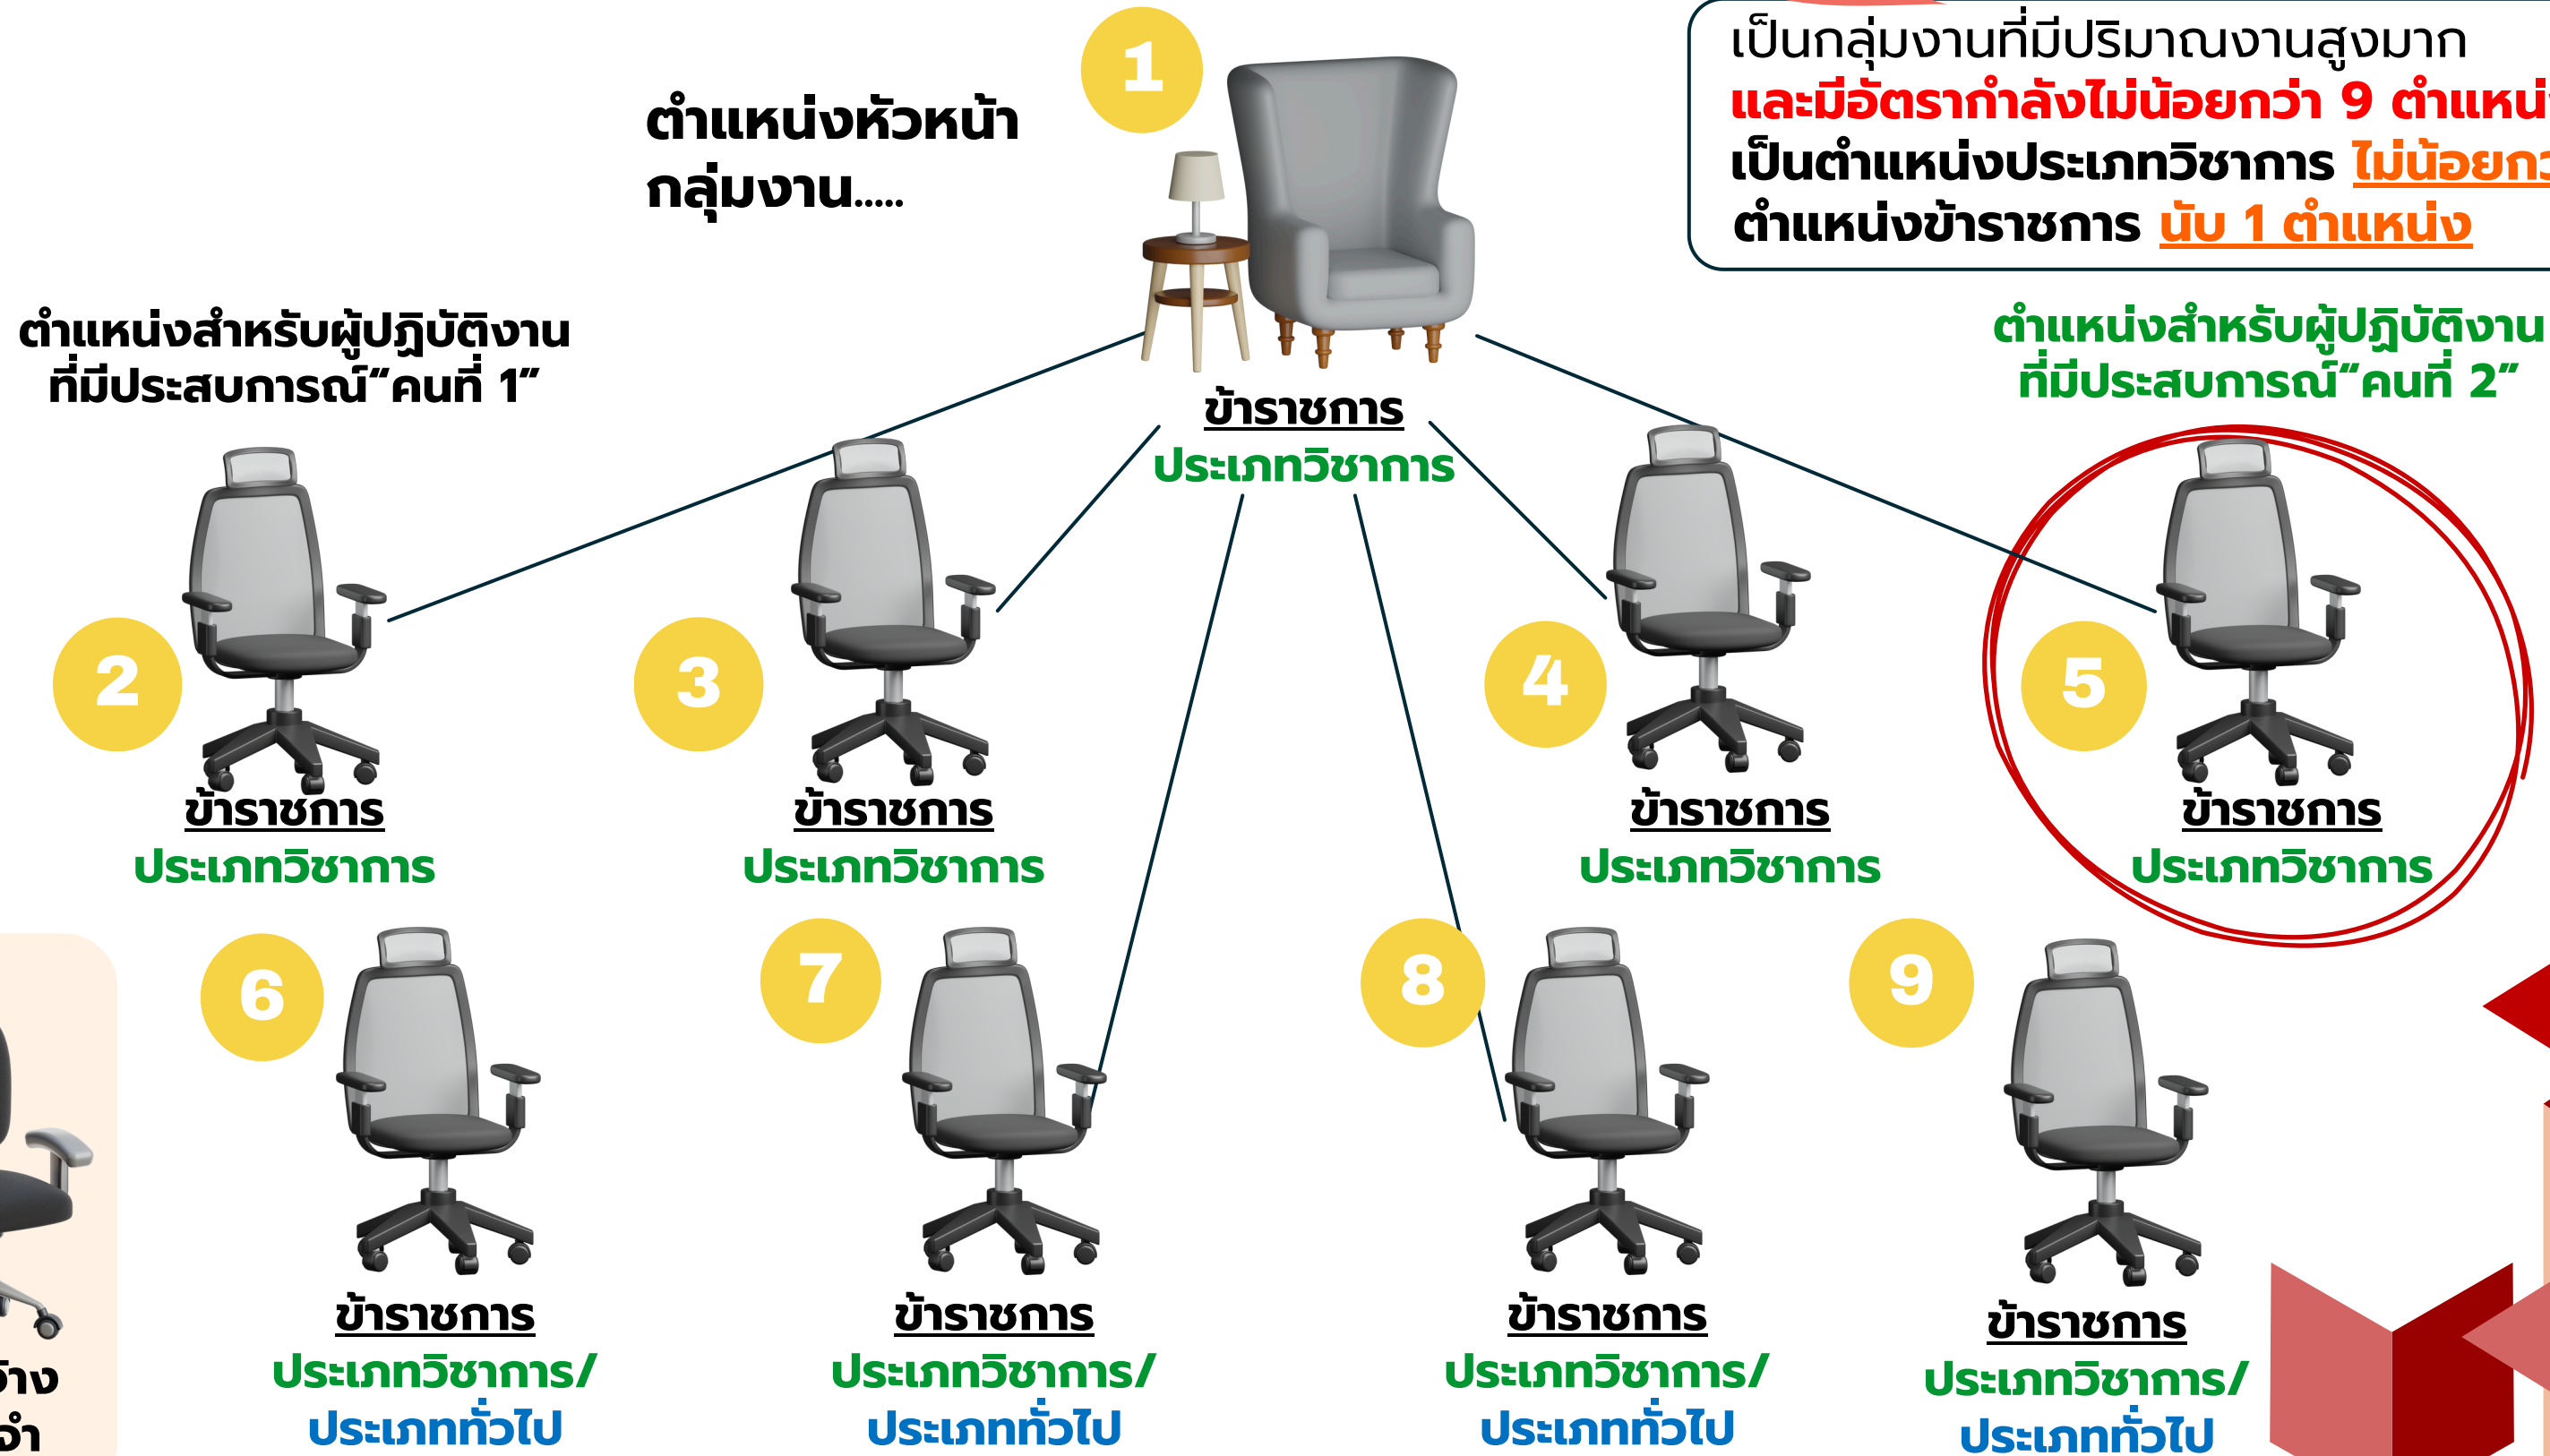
เป็นกลุ่มงานที่มีปริมาณงานสูงมาก
และมีอัตรากำลังไม่น้อยกว่า 9 ตำแหน่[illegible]
เป็นตำแหน่งประเภทวิชาการ ไม่น้อยก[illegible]
ตำแหน่งข้าราชการ นับ 1 ตำแหน่ง

1

ตำแหน่งหัวหน้ากลุ่มงาน.....

ข้าราชการ
ประเภทวิชาการ

ตำแหน่งสำหรับผู้ปฏิบัติงานที่มีประสบการณ์“คนที่ 1”

ตำแหน่งสำหรับผู้ปฏิบัติงานที่มีประสบการณ์“คนที่ 2”

2
ข้าราชการ
ประเภทวิชาการ

3
ข้าราชการ
ประเภทวิชาการ

4
ข้าราชการ
ประเภทวิชาการ

5
ข้าราชการ
ประเภทวิชาการ

6
ข้าราชการ
ประเภทวิชาการ/
ประเภททั่วไป

7
ข้าราชการ
ประเภทวิชาการ/
ประเภททั่วไป

8
ข้าราชการ
ประเภทวิชาการ/
ประเภททั่วไป

9
ข้าราชการ
ประเภทวิชาการ/
ประเภททั่วไป

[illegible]จ้าง
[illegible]จำ